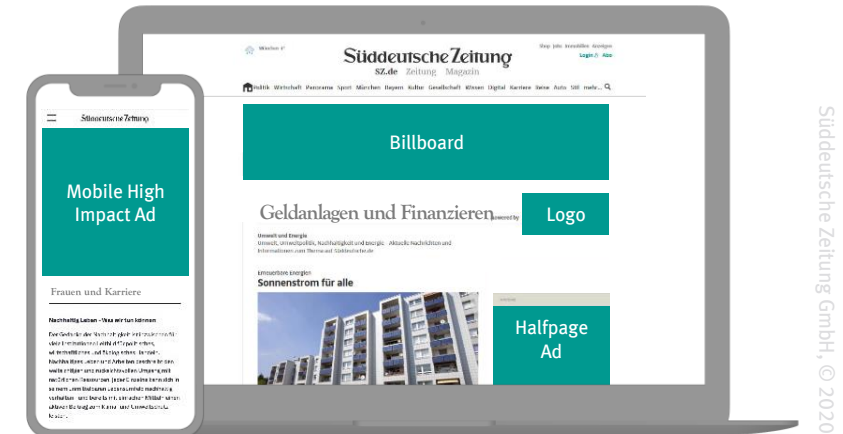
Süddeutsche Zeitung

SZ.de Zeitung Magazin

Login Abo

Politik Wirtschaft Panorama Sport München Bayern Kultur Gesellschaft Wissen Digital Karriere Reise Auto SZ mehr...

Billboard

Geldanlagen und Finanzieren

powered by

Logo

Umwelt und Energie

Sonnenstrom für alle

Halfpage Ad

Süddeutsche Zeitung

Mobile High Impact Ad

Frauen und Karriere

Nachhaltig Leben - Was wir tun können

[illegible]

Süddeutsche Zeitung GmbH, © 2020